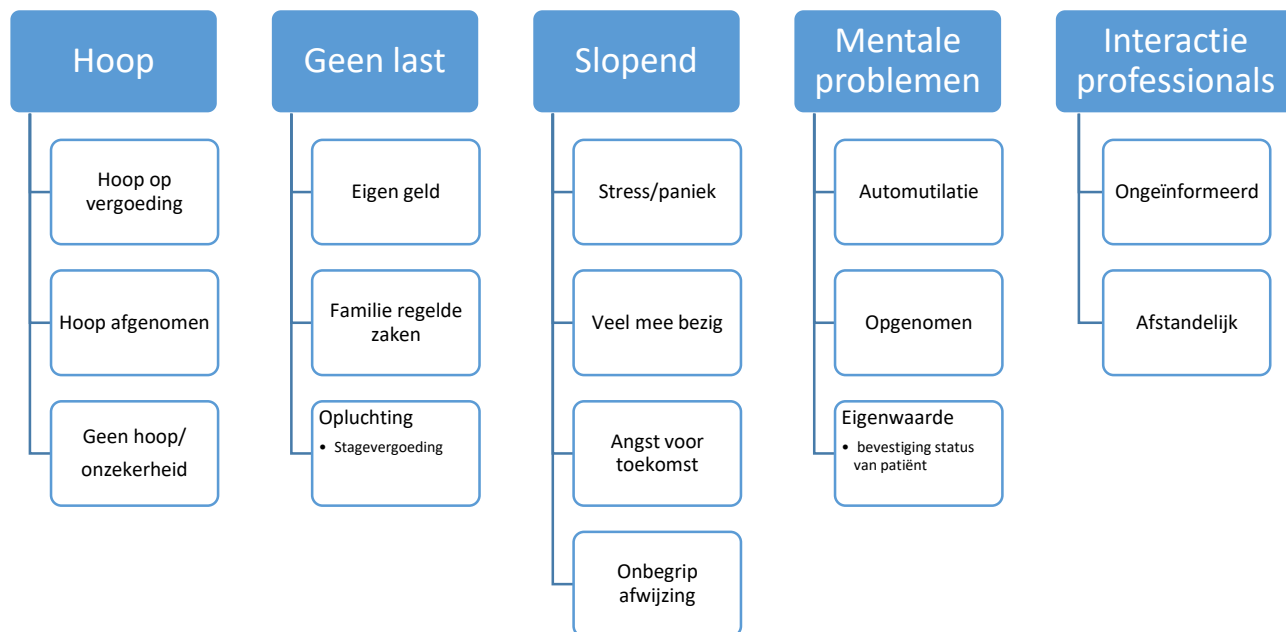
Hoop

Hoop op vergoeding

Hoop afgenomen

Geen hoop/ onzekerheid

Geen last

Eigen geld

Familie regelde zaken

Opluchting
• Stagevergoeding

Slopend

Stress/paniek

Veel mee bezig

Angst voor toekomst

Onbegrip afwijzing

Mentale problemen

Automutilatie

Opgenomen

Eigenwaarde
• bevestiging status van patiënt

Interactie professionals

Ongeïnformeerd

Afstandelijk